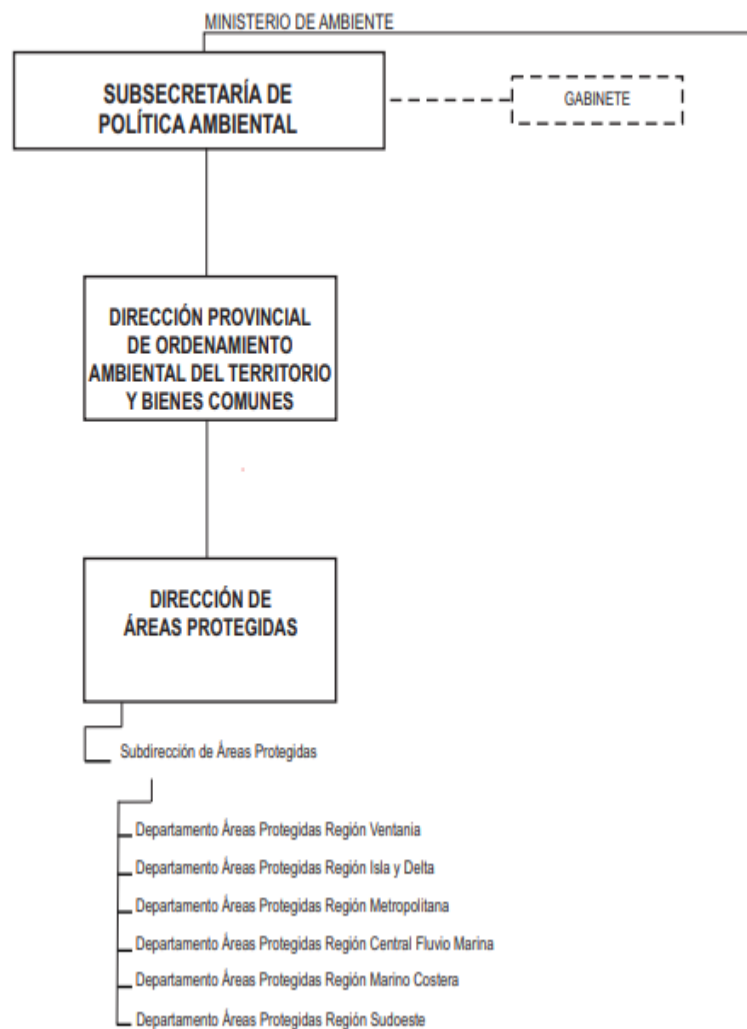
MINISTERIO DE AMBIENTE

SUBSECRETARÍA DE POLÍTICA AMBIENTAL

GABINETE

DIRECCIÓN PROVINCIAL DE ORDENAMIENTO AMBIENTAL DEL TERRITORIO Y BIENES COMUNES

DIRECCIÓN DE ÁREAS PROTEGIDAS

Subdirección de Áreas Protegidas

Departamento Áreas Protegidas Región Ventania

Departamento Áreas Protegidas Región Isla y Delta

Departamento Áreas Protegidas Región Metropolitana

Departamento Áreas Protegidas Región Central Fluvio Marina

Departamento Áreas Protegidas Región Marino Costera

Departamento Áreas Protegidas Región Sudoeste